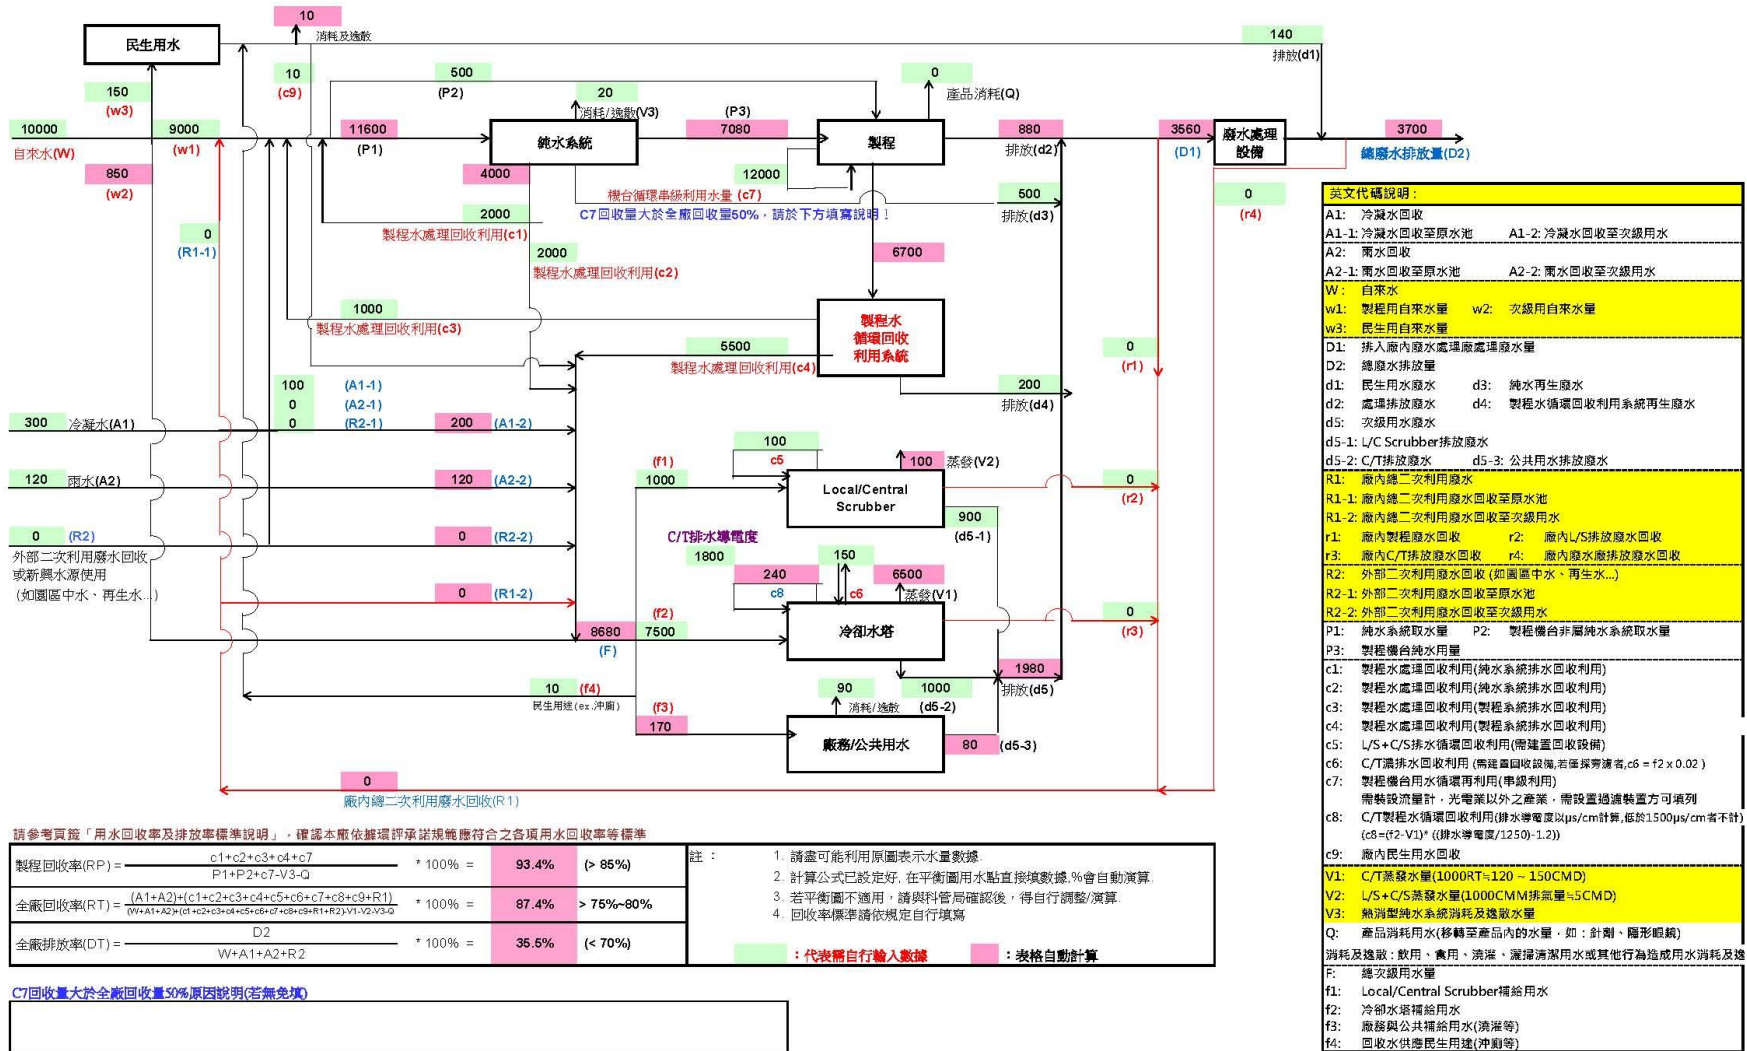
民生用水
10
消耗及逸散
140
排放(d1)
150
(w3)
10
(c9)
500
(P2)
20
消耗/逸散(V3)
0
產品消耗(Q)
10000
自來水(W)
9000
(w1)
11600
(P1)
純水系統
(P3)
7080
製程
880
排放(d2)
3560
(D1)
廢水處理設備
3700
總廢水排放量(D2)
850
(w2)
4000
12000
機台循環串級利用水量 (c7)
C7回收量大於全廠回收量50%，請於下方填寫說明！
500
排放(d3)
0
(r4)
2000
製程水處理回收利用(c1)
0
(R1-1)
2000
製程水處理回收利用(c2)
6700
1000
製程水處理回收利用(c3)
製程水循環回收利用系統
5500
製程水處理回收利用(c4)
0
(r1)
100 (A1-1)
0 (A2-1)
0 (R2-1)
200
排放(d4)
300 冷凝水(A1)
200 (A1-2)
100
c5
100 蒸發(V2)
(f1)
1000
Local/Central Scrubber
0
(r2)
120 雨水(A2)
120 (A2-2)
900
(d5-1)
0 (R2)
0 (R2-2)
C/T排水導電度
1800
150
外部二次利用廢水回收或新興水源使用（如園區中水、再生水...）
240
c8
6500
c6
蒸發(V1)
0 (R1-2)
(f2)
0
(r3)
8680
(F)
7500
冷卻水塔
1980
排放(d5)
10 (f4)
民生用途(ex.沖廁)
90
消耗/逸散
1000
(d5-2)
(f3)
170
廠務/公共用水
80
(d5-3)
0
廠內總二次利用廢水回收(R1)

英文代碼說明：
A1: 冷凝水回收
A1-1: 冷凝水回收至原水池 A1-2: 冷凝水回收至次級用水
A2: 雨水回收
A2-1: 雨水回收至原水池 A2-2: 雨水回收至次級用水
W: 自來水
w1: 製程用自來水量 w2: 次級用自來水量
w3: 民生用自來水量
D1: 排入廠內廢水處理廠處理水量
D2: 總廢水排放量
d1: 民生用水廢水 d3: 純水再生廢水
d2: 處理排放廢水 d4: 製程水循環回收利用系統再生廢水
d5: 次級用水廢水
d5-1: L/C Scrubber排放廢水
d5-2: C/T排放廢水 d5-3: 公共用水排放廢水
R1: 廠內總二次利用廢水
R1-1: 廠內總二次利用廢水回收至原水池
R1-2: 廠內總二次利用廢水回收至次級用水
r1: 廠內製程廢水回收 r2: 廠內L/S排放廢水回收
r3: 廠內C/T排放廢水回收 r4: 廠內廢水廠排放廢水回收
R2: 外部二次利用廢水回收 (如園區中水、再生水...)
R2-1: 外部二次利用廢水回收至原水池
R2-2: 外部二次利用廢水回收至次級用水
P1: 純水系統取水量 P2: 製程機台非屬純水系統取水量
P3: 製程機台純水用量
c1: 製程水處理回收利用(純水系統排水回收利用)
c2: 製程水處理回收利用(純水系統排水回收利用)
c3: 製程水處理回收利用(製程系統排水回收利用)
c4: 製程水處理回收利用(製程系統排水回收利用)
c5: L/S+C/S排水循環回收利用(需建置回收設備)
c6: C/T濃排水回收利用 (需建置回收設備,若僅採旁濾者,c6 = f2 x 0.02 )
c7: 製程機台用水循環再利用(串級利用)
需裝設流量計，光電業以外之產業，需設置過濾裝置方可填列
c8: C/T製程水循環回收利用(排水導電度以μs/cm計算,低於1500μs/cm者不計)
(c8=(f2-V1)* ((排水導電度/1250)-1.2))
c9: 廠內民生用水回收
V1: C/T蒸發水量(1000RT≒120 ~ 150CMD)
V2: L/S+C/S蒸發水量(1000CMM排氣量≒5CMD)
V3: 熱消型純水系統消耗及逸散水量
Q: 產品消耗用水(移轉至產品內的水量，如：針劑、隱形眼鏡)
消耗及逸散：飲用、食用、澆灌、灑掃清潔用水或其他行為造成用水消耗及逸
F: 總次級用水量
f1: Local/Central Scrubber補給用水
f2: 冷卻水塔補給用水
f3: 廠務與公共補給用水(澆灌等)
f4: 回收水供應民生用途(沖廁等)

請參考頁籤「用水回收率及排放率標準說明」，確認本廠依據環評承諾規範應符合之各項用水回收率等標準

| 製程回收率(RP) = $\frac{c1+c2+c3+c4+c7}{P1+P2+c7-V3-Q}$ | * 100% = | 93.4% | (> 85%) |
|---|---|---|---|
| 全廠回收率(RT) = $\frac{(A1+A2)+(c1+c2+c3+c4+c5+c6+c7+c8+c9+R1)}{(W+A1+A2)+(c1+c2+c3+c4+c5+c6+c7+c8+c9+R1+R2)-V1-V2-V3-Q}$ | * 100% = | 87.4% | > 75%~80% |
| 全廠排放率(DT) = $\frac{D2}{W+A1+A2+R2}$ | * 100% = | 35.5% | (< 70%) |

註：
1. 請盡可能利用原圖表示水量數據。
2. 計算公式已設定好，在平衡圖用水點直接填數據,%會自動演算。
3. 若平衡圖不適用，請與科管局確認後，得自行調整/演算。
4. 回收率標準請依規定自行填寫

：代表需自行輸入數據 ：表格自動計算

C7回收量大於全廠回收量50%原因說明(若無免填)